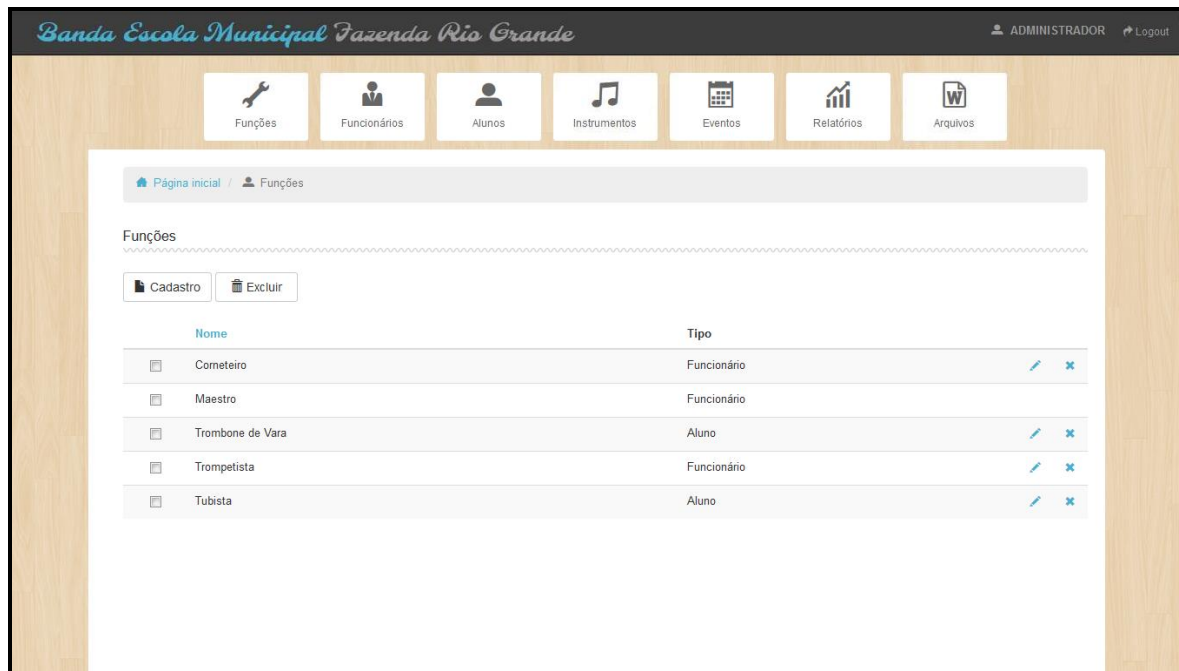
Banda Escola Municipal Fazenda Rio Grande

ADMINISTRADOR Logout

Funções Funcionários Alunos Instrumentos Eventos Relatórios Arquivos

Página inicial / Funções

Funções

Cadastro Excluir

| | Nome | Tipo |
|---|---|---|
| | Corneteiro | Funcionário |
| | Maestro | Funcionário |
| | Trombone de Vara | Aluno |
| | Trompetista | Funcionário |
| | Tubista | Aluno |